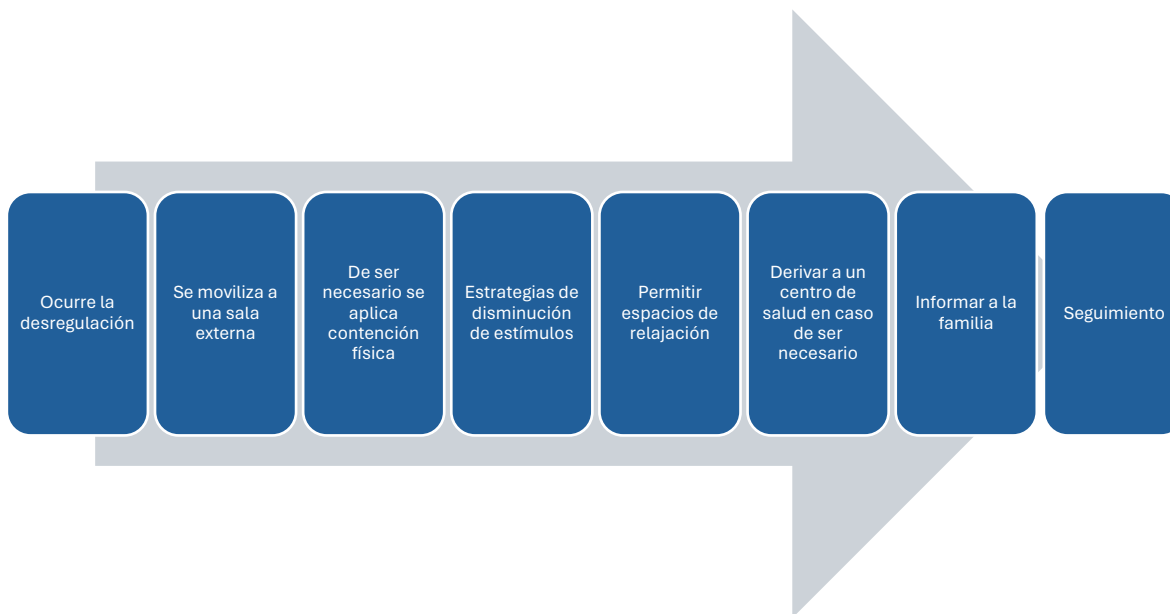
Ocurre la desregulación

Se moviliza a una sala externa

De ser necesario se aplica contención física

Estrategias de disminución de estímulos

Permitir espacios de relajación

Derivar a un centro de salud en caso de ser necesario

Informar a la familia

Seguimiento